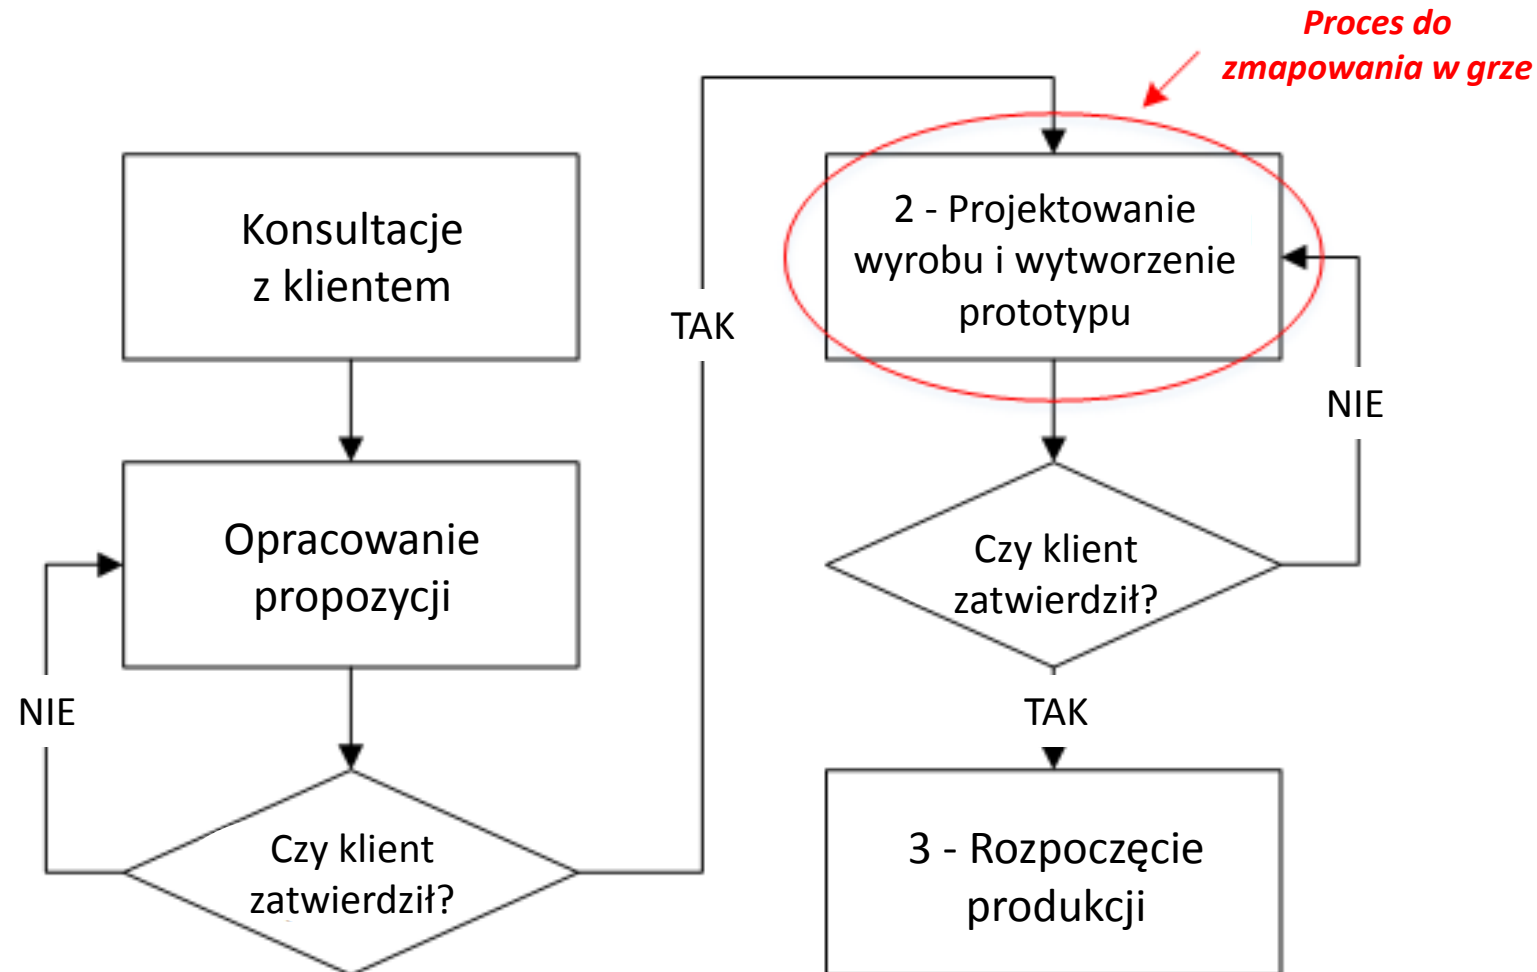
Proces do zmapowania w grze

Konsultacje z klientem

Opracowanie propozycji

Czy klient zatwierdził?

NIE

TAK

2 - Projektowanie wyrobu i wytworzenie prototypu

Czy klient zatwierdził?

NIE

TAK

3 - Rozpoczęcie produkcji